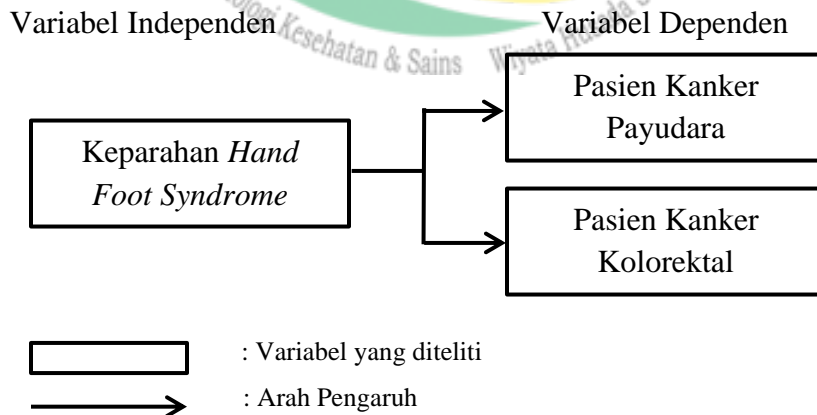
Variabel Independen

Variabel Dependen

ologi Kesehatan & Sains Wiyata Husada

Keparahan *Hand Foot Syndrome*

Pasien Kanker Payudara

Pasien Kanker Kolorektal

: Variabel yang diteliti

: Arah Pengaruh